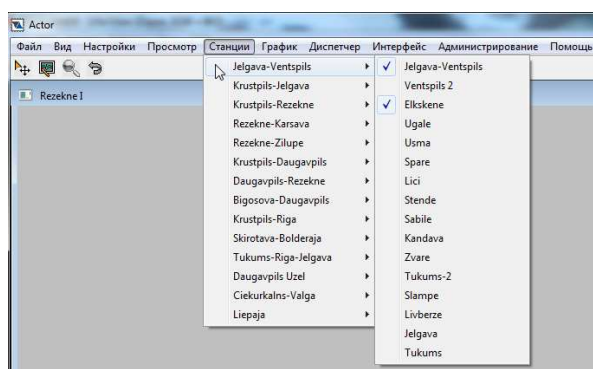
Actor

Файл Вид Настройки Просмотр Станции График Диспетчер Интерфейс Администрирование Помощь

Rezekne I

Jelgava-Ventspils
Krustpils-Jelgava
Krustpils-Rezekne
Rezekne-Karsava
Rezekne-Zilupe
Krustpils-Daugavpils
Daugavpils-Rezekne
Bigosova-Daugavpils
Krustpils-Riga
Skirotava-Bolderaja
Tukums-Riga-Jelgava
Daugavpils Uzel
Ciekurkalns-Valga
Liepaja

✓ Jelgava-Ventspils
Ventspils 2
✓ Elkskene
Ugale
Usma
Spare
Lici
Stende
Sabile
Kandava
Zvare
Tukums-2
Slampe
Livberze
Jelgava
Tukums